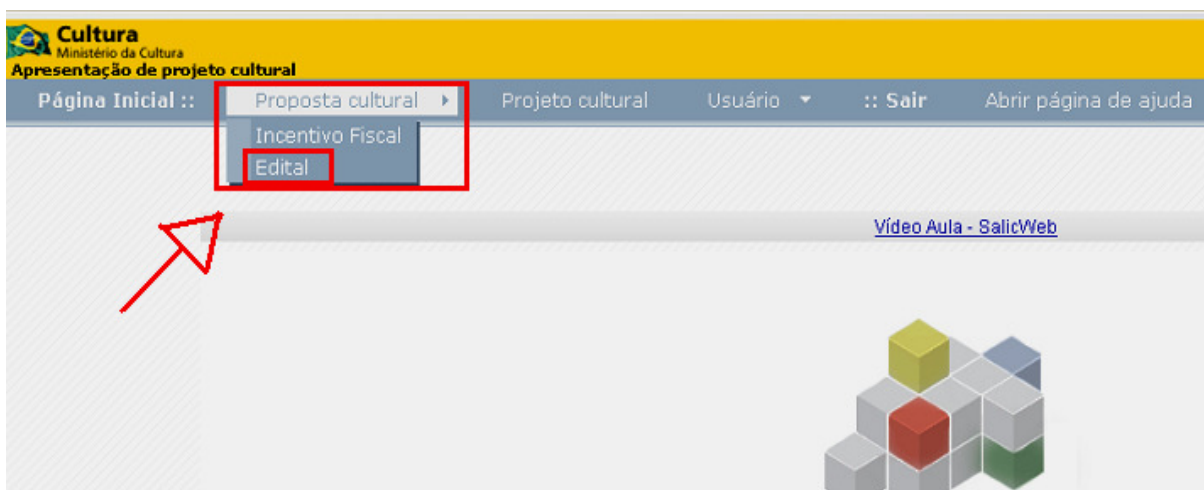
Cultura
Ministério da Cultura
Apresentação de projeto cultural

Página Inicial :: Proposta cultural Projeto cultural Usuário :: Sair Abrir página de ajuda

Incentivo Fiscal
Edital

Vídeo Aula - SalicWeb